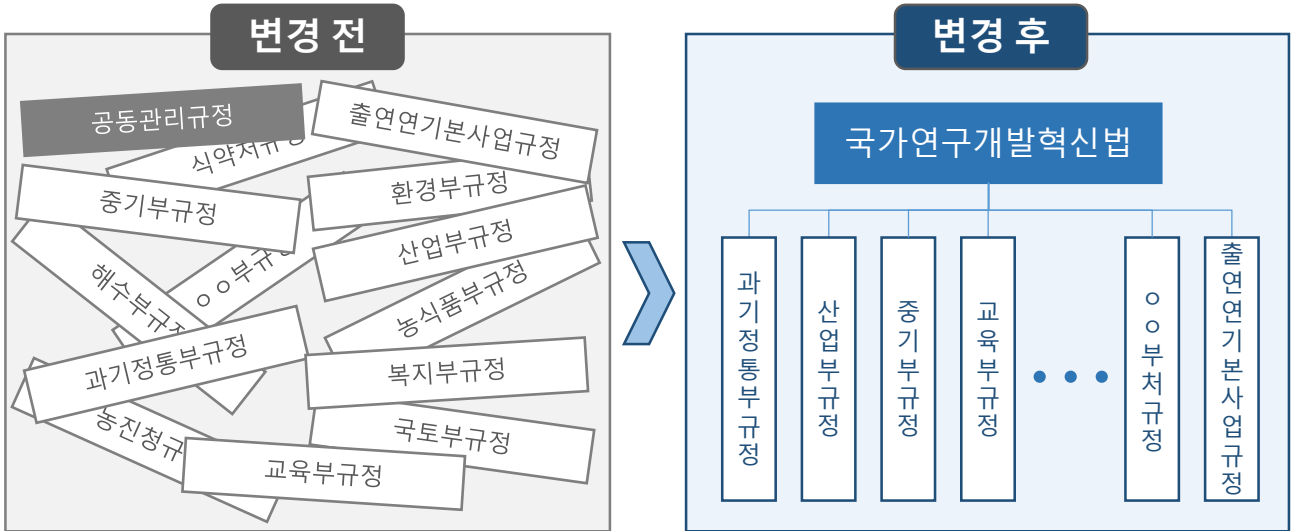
변경 전

공동관리규정
출연연기본사업규정
식약처규정
중기부규정
환경부규정
산업부규정
ㅇㅇ부규정
해수부규정
농식품부규정
과기정통부규정
복지부규정
농진청규정
국토부규정
교육부규정

변경 후

국가연구개발혁신법

과기정통부규정
산업부규정
중기부규정
교육부규정
ㅇㅇ부처규정
출연연기본사업규정